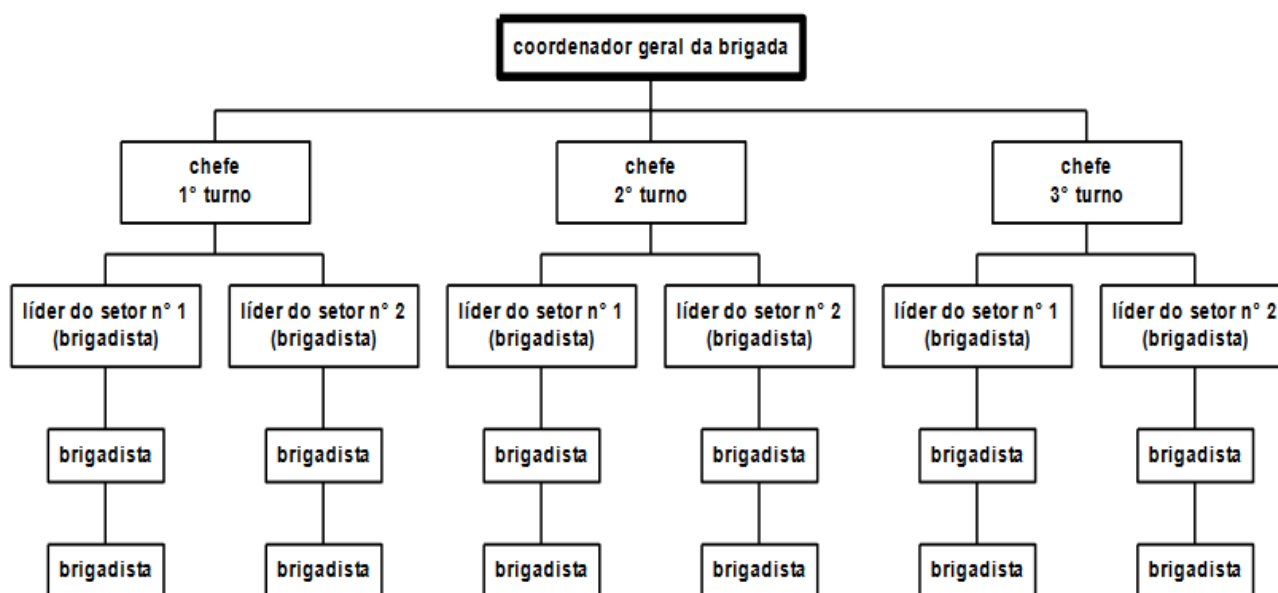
coordenador geral da brigada

chefe
1° turno

chefe
2° turno

chefe
3° turno

líder do setor n° 1
(brigadista)

líder do setor n° 2
(brigadista)

líder do setor n° 1
(brigadista)

líder do setor n° 2
(brigadista)

líder do setor n° 1
(brigadista)

líder do setor n° 2
(brigadista)

brigadista

brigadista

brigadista

brigadista

brigadista

brigadista

brigadista

brigadista

brigadista

brigadista

brigadista

brigadista